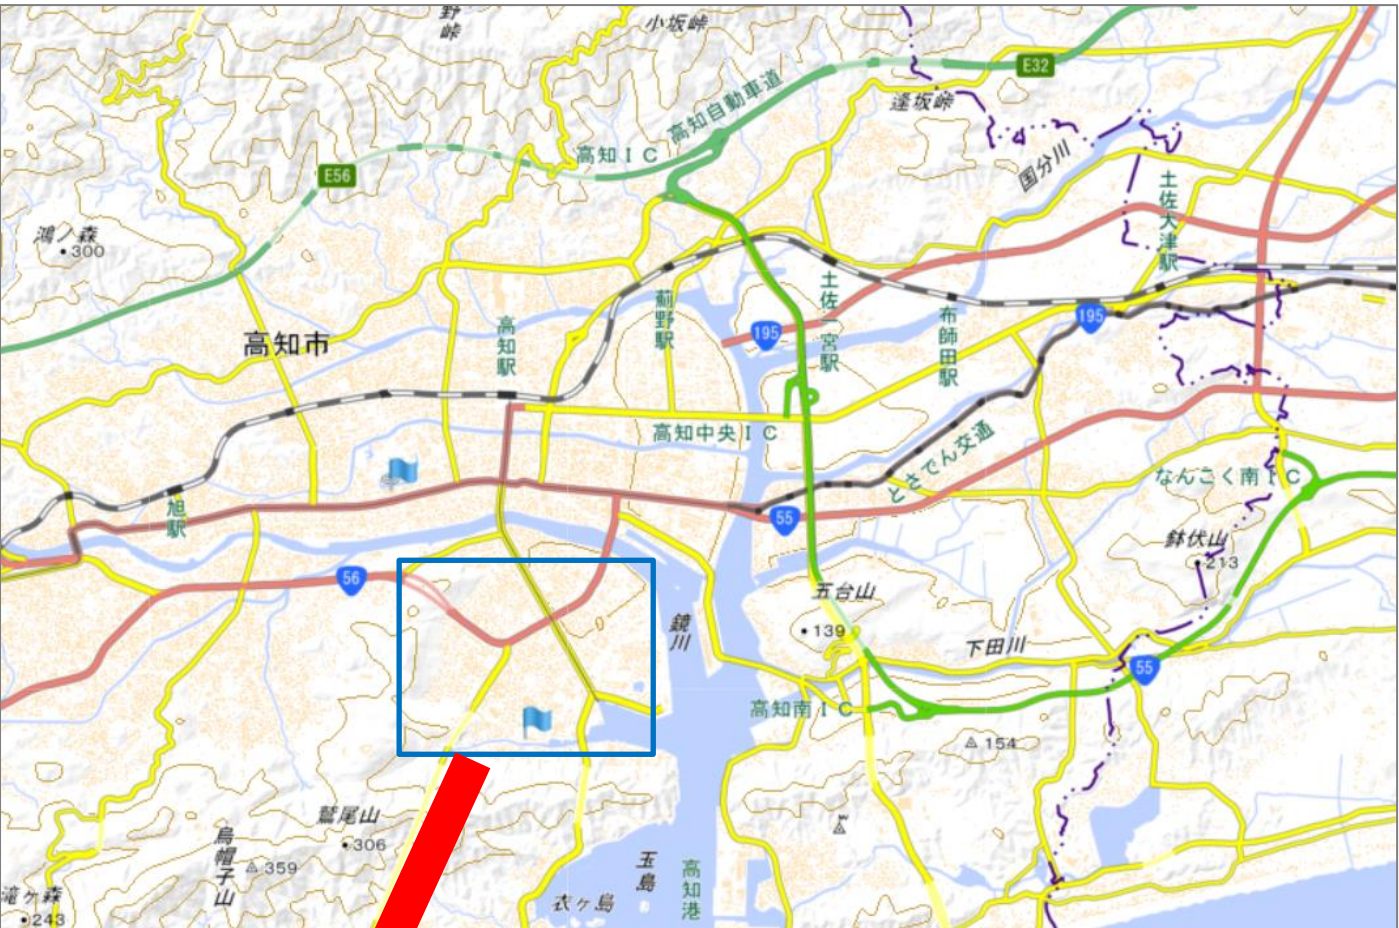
野峠
小坂峠
E32
高知自動車道
逢坂峠
高知IC
国分川
E56
土佐大津駅
鴻ノ森
300
高知市
高知駅
薊野駅
土佐一宮駅
布師田駅
195
195
高知中央IC
とさでん交通
旭駅
なんこく南IC
55
鉢伏山
213
56
五台山
鏡川
139
下田川
55
高知南IC
154
鷲尾山
306
烏帽子山
359
滝ヶ森
243
玉島
高知港
衣ヶ島